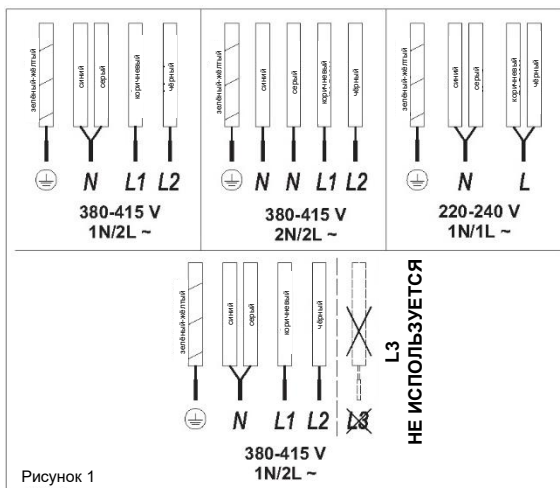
зелёный-жёлтый синий серый коричневый чёрный

$\oplus$ N L1 L2

380-415 V
1N/2L ~

зелёный-жёлтый синий серый коричневый чёрный

$\oplus$ N N L1 L2

380-415 V
2N/2L ~

зелёный-жёлтый синий серый коричневый чёрный

$\oplus$ N L

220-240 V
1N/1L ~

зелёный-жёлтый синий серый коричневый чёрный

$\oplus$ N L1 L2 L3

L3
НЕ ИСПОЛЬЗУЕТСЯ

380-415 V
1N/2L ~

Рисунок 1